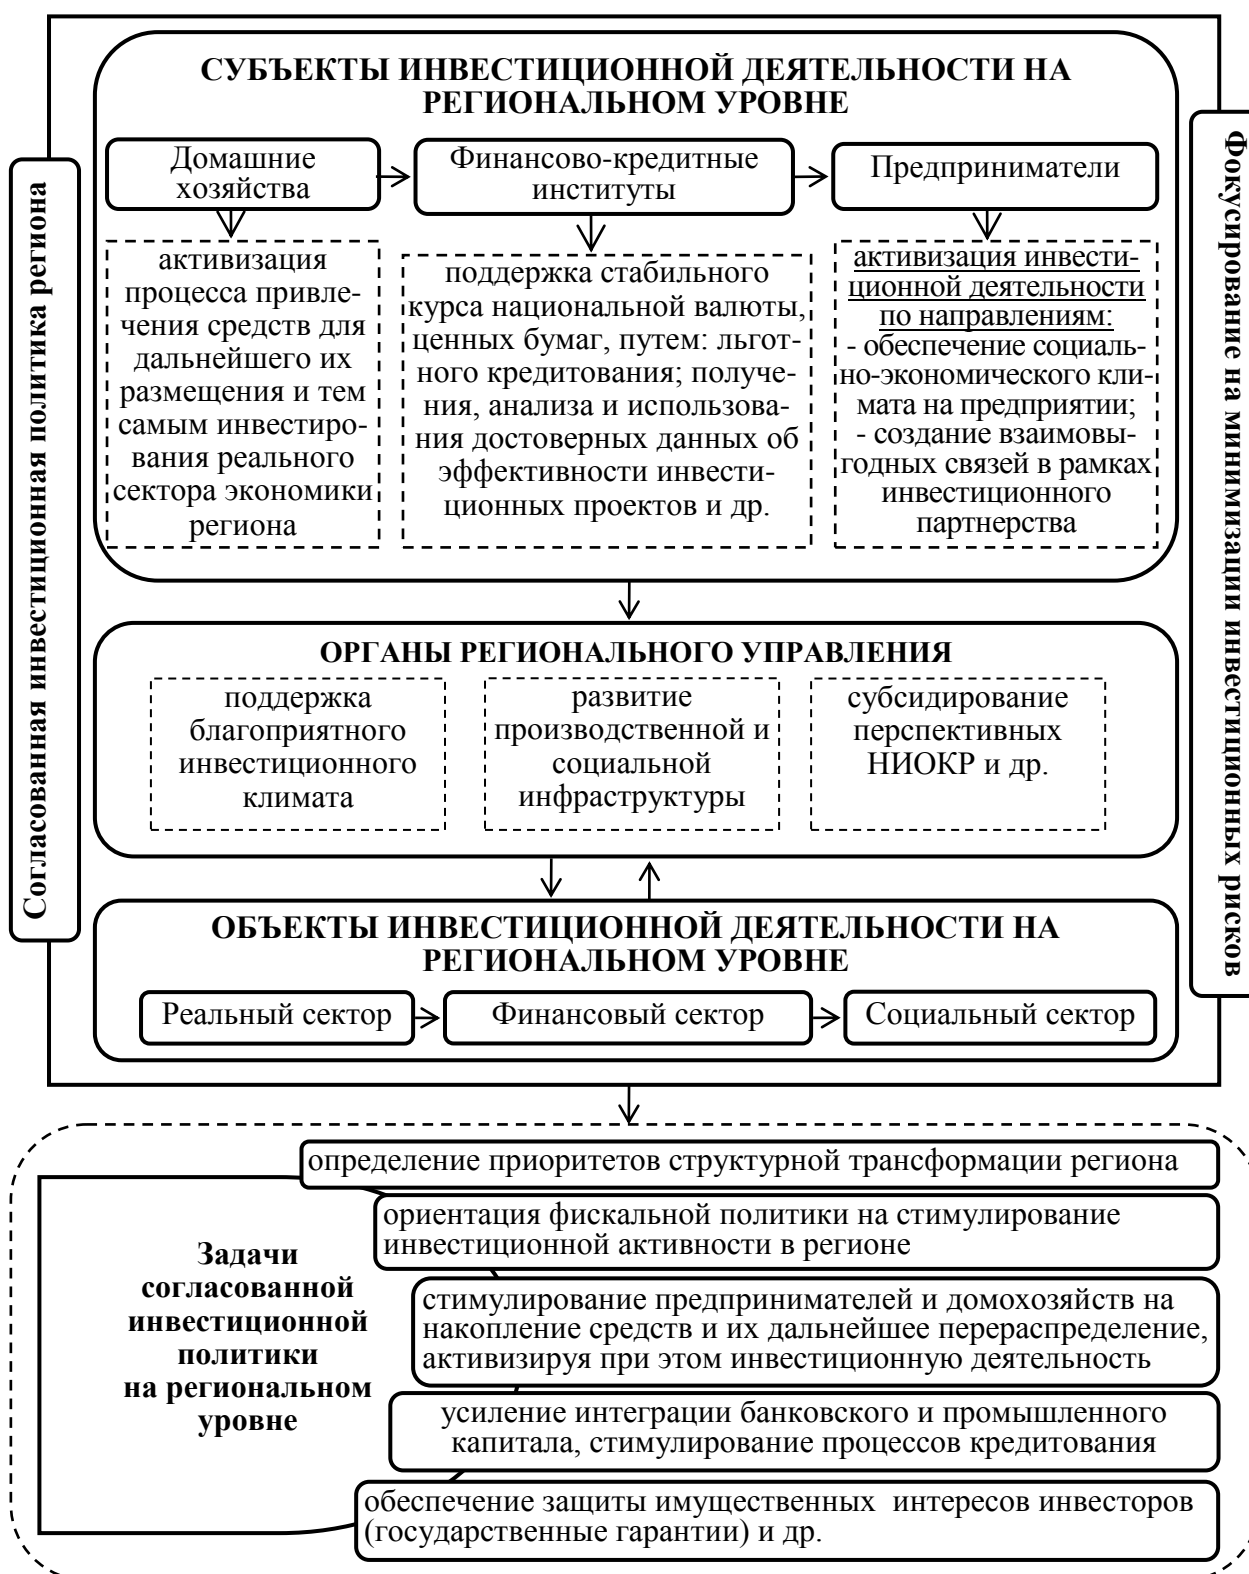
Согласованная инвестиционная политика региона

СУБЪЕКТЫ ИНВЕСТИЦИОННОЙ ДЕЯТЕЛЬНОСТИ НА РЕГИОНАЛЬНОМ УРОВНЕ

Домашние хозяйства

Финансово-кредитные институты

Предприниматели

активизация процесса привлечения средств для дальнейшего их размещения и тем самым инвестирования реального сектора экономики региона

поддержка стабильного курса национальной валюты, ценных бумаг, путем: льготного кредитования; получения, анализа и использования достоверных данных об эффективности инвестиционных проектов и др.

активизация инвестиционной деятельности по направлениям:
- обеспечение социально-экономического климата на предприятии;
- создание взаимовыгодных связей в рамках инвестиционного партнерства

ОРГАНЫ РЕГИОНАЛЬНОГО УПРАВЛЕНИЯ

поддержка благоприятного инвестиционного климата

развитие производственной и социальной инфраструктуры

субсидирование перспективных НИОКР и др.

ОБЪЕКТЫ ИНВЕСТИЦИОННОЙ ДЕЯТЕЛЬНОСТИ НА РЕГИОНАЛЬНОМ УРОВНЕ

Реальный сектор

Финансовый сектор

Социальный сектор

Фокусирование на минимизации инвестиционных рисков

Задачи согласованной инвестиционной политики на региональном уровне

определение приоритетов структурной трансформации региона

ориентация фискальной политики на стимулирование инвестиционной активности в регионе

стимулирование предпринимателей и домохозяйств на накопление средств и их дальнейшее перераспределение, активизируя при этом инвестиционную деятельность

усиление интеграции банковского и промышленного капитала, стимулирование процессов кредитования

обеспечение защиты имущественных интересов инвесторов (государственные гарантии) и др.